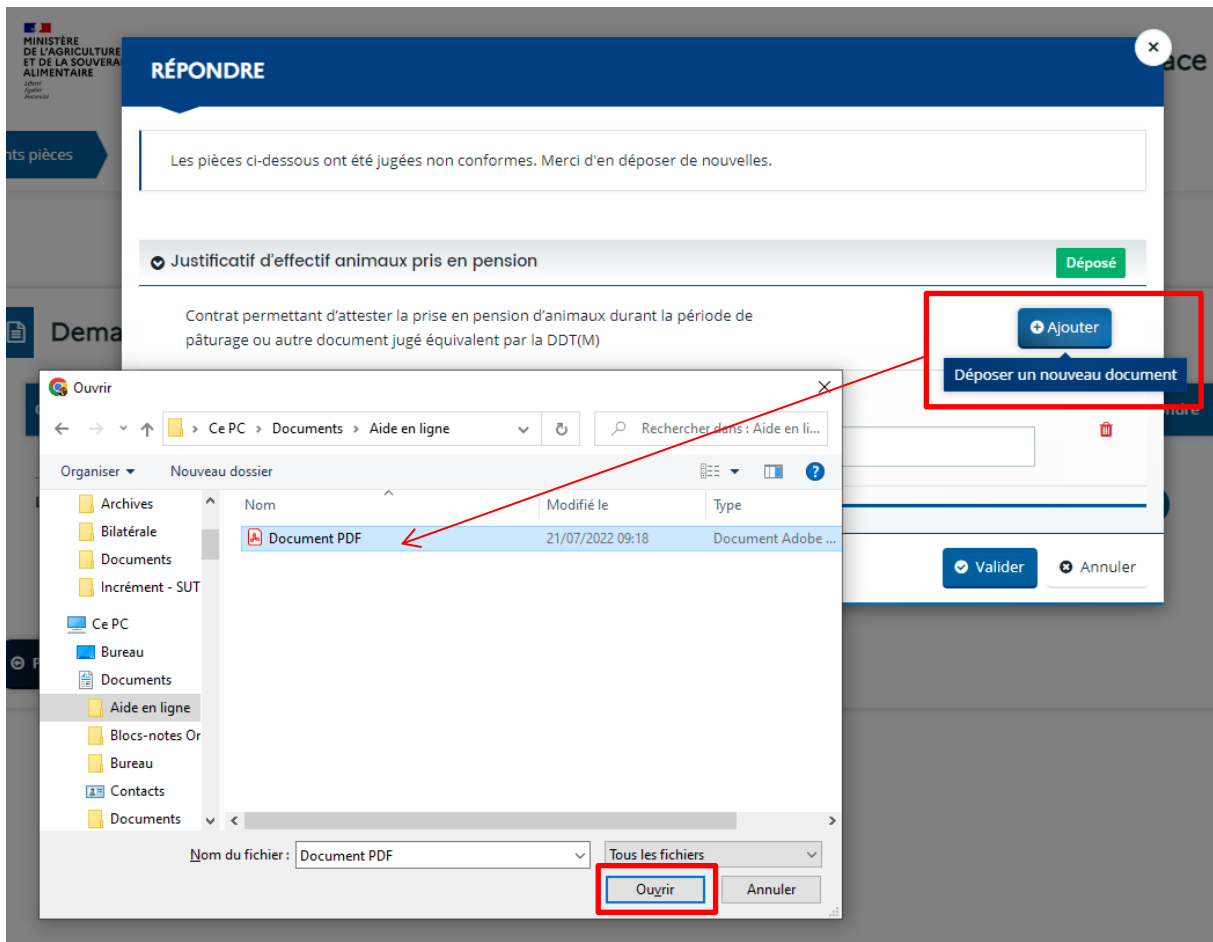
MINISTÈRE DE L'AGRICULTURE ET DE LA SOUVERA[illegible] ALIMENTAIRE
Liberté Égalité Fraternité

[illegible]ace

nts pièces

Dema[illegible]

RÉPONDRE

×

Les pièces ci-dessous ont été jugées non conformes. Merci d'en déposer de nouvelles.

Justificatif d'effectif animaux pris en pension

Déposé

Contrat permettant d'attester la prise en pension d'animaux durant la période de pâturage ou autre document jugé équivalent par la DDT(M)

Ajouter

Déposer un nouveau document

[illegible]ndre

Valider

Annuler

Ouvrir

Ce PC › Documents › Aide en ligne

Rechercher dans : Aide en li...

Organiser ▾

Nouveau dossier

Archives
Bilatérale
Documents
Incrément - SUT
Ce PC
Bureau
Documents
Aide en ligne
Blocs-notes Or
Bureau
Contacts
Documents

| Nom | Modifié le | Type |
|---|---|---|
| Document PDF | 21/07/2022 09:18 | Document Adobe ... |

Nom du fichier : Document PDF

Tous les fichiers

Ouvrir

Annuler